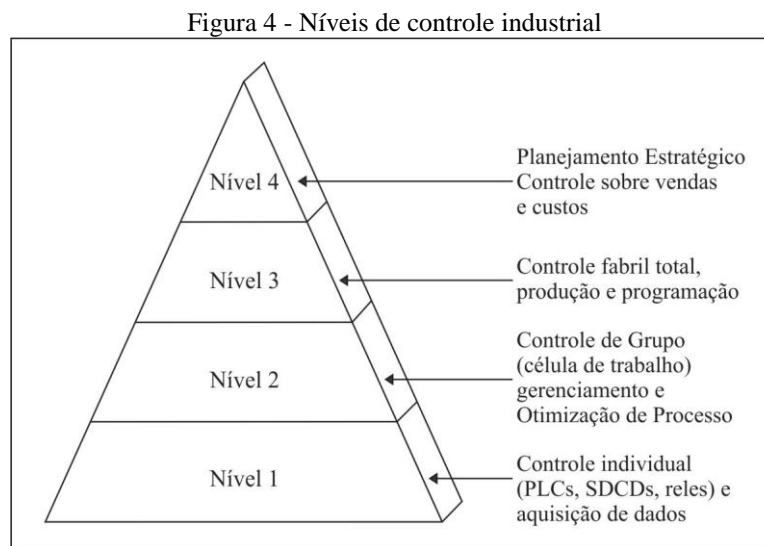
Figura 4 - Níveis de controle industrial

Nível 4

Planejamento Estratégico
Controle sobre vendas
e custos

Nível 3

Controle fabril total,
produção e programação

Nível 2

Controle de Grupo
(célula de trabalho)
gerenciamento e
Otimização de Processo

Nível 1

Controle individual
(PLCs, SDCDs, reles) e
aquisição de dados